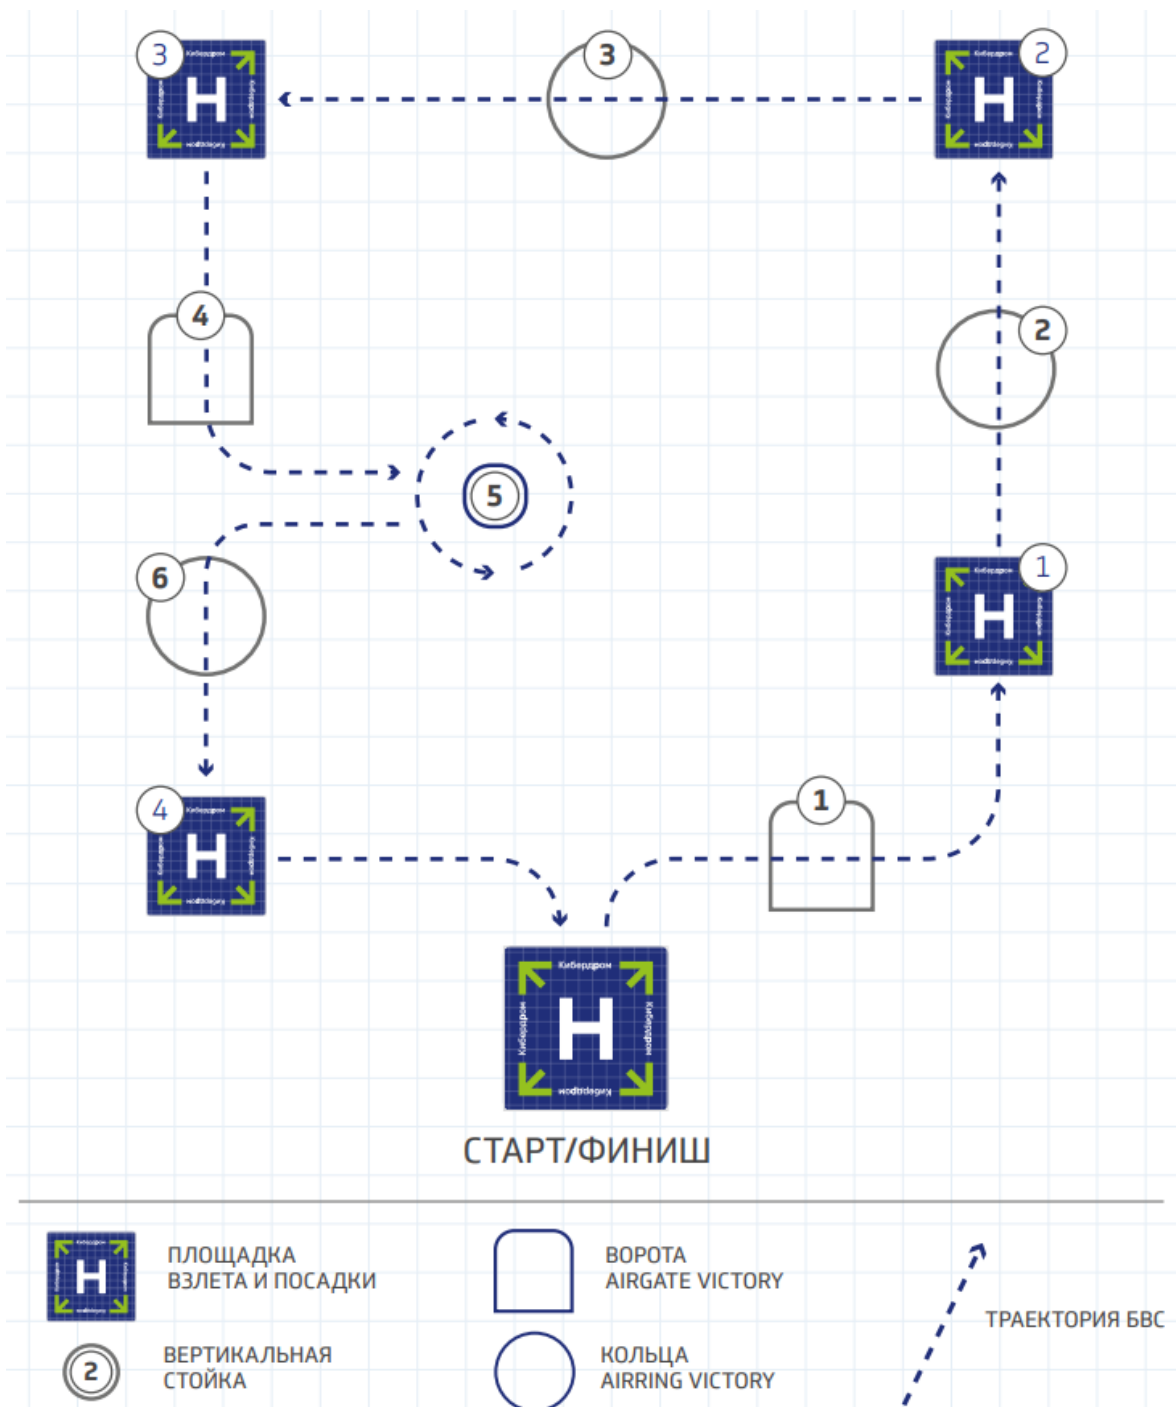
3
Кибердром
H
3
2
Кибердром
H
4
2
5
6
1
Кибердром
H
4
Кибердром
H
1
Кибердром
H
Кибердром
Кибердром
Кибердром
Кибердром
СТАРТ/ФИНИШ

H
ПЛОЩАДКА ВЗЛЕТА И ПОСАДКИ

ВОРОТА AIRGATE VICTORY

ТРАЕКТОРИЯ БВС

2
ВЕРТИКАЛЬНАЯ СТОЙКА

КОЛЬЦА AIRRING VICTORY